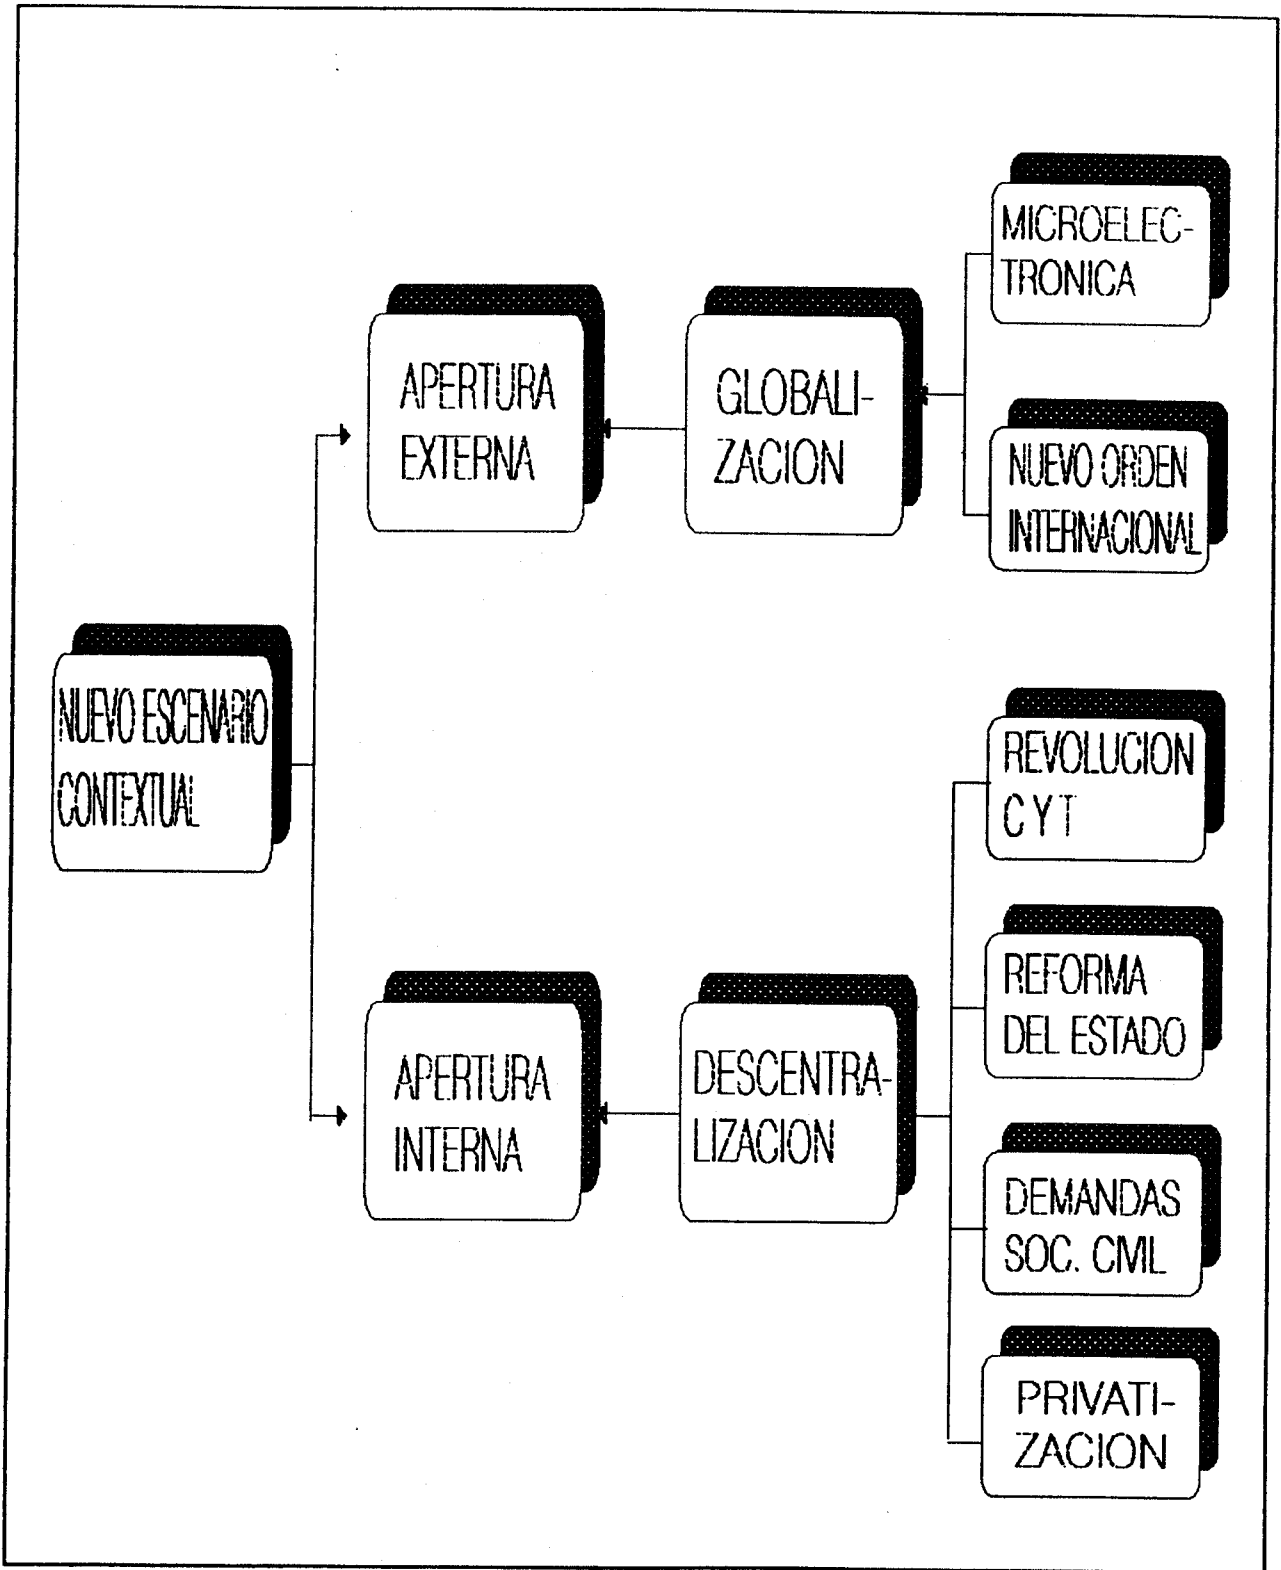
NUEVO ESCENARIO CONTEXTUAL

APERTURA EXTERNA

GLOBALIZACION

MICROELECTRONICA

NUEVO ORDEN INTERNACIONAL

APERTURA INTERNA

DESCENTRALIZACION

REVOLUCION C Y T

REFORMA DEL ESTADO

DEMANDAS SOC. CIVIL

PRIVATIZACION